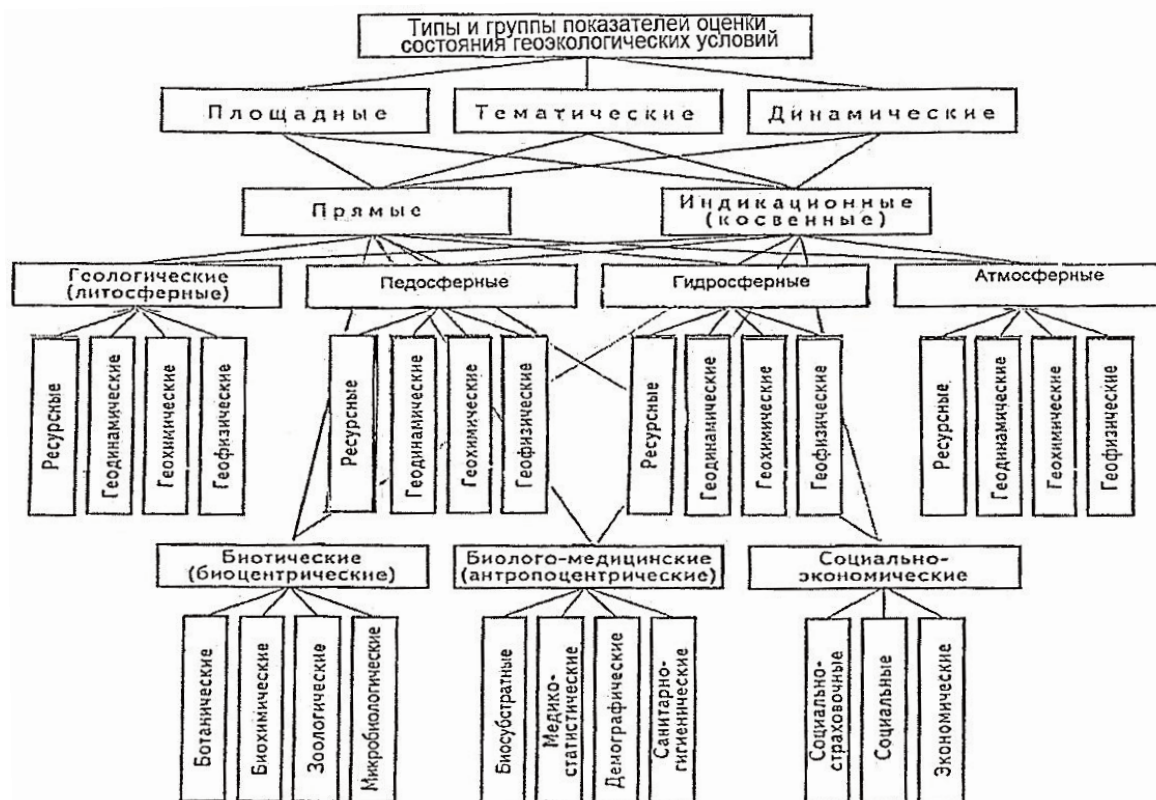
Типы и группы показателей оценки состояния геоэкологических условий

Площадные

Тематические

Динамические

Прямые

Индикационные (косвенные)

Геологические (литосферные)

Педосферные

Гидросферные

Атмосферные

Ресурсные

Геодинамические

Геохимические

Геофизические

Ресурсные

Геодинамические

Геохимические

Геофизические

Ресурсные

Геодинамические

Геохимические

Геофизические

Ресурсные

Геодинамические

Геохимические

Геофизические

Биотические (биоцентрические)

Биолого-медицинские (антропоцентрические)

Социально-экономические

Ботанические

Биохимические

Зоологические

Микробиологические

Биосубстратные

Медико-статистические

Демографические

Санитарно-гигиенические

Социально-страховочные

Социальные

Экономические